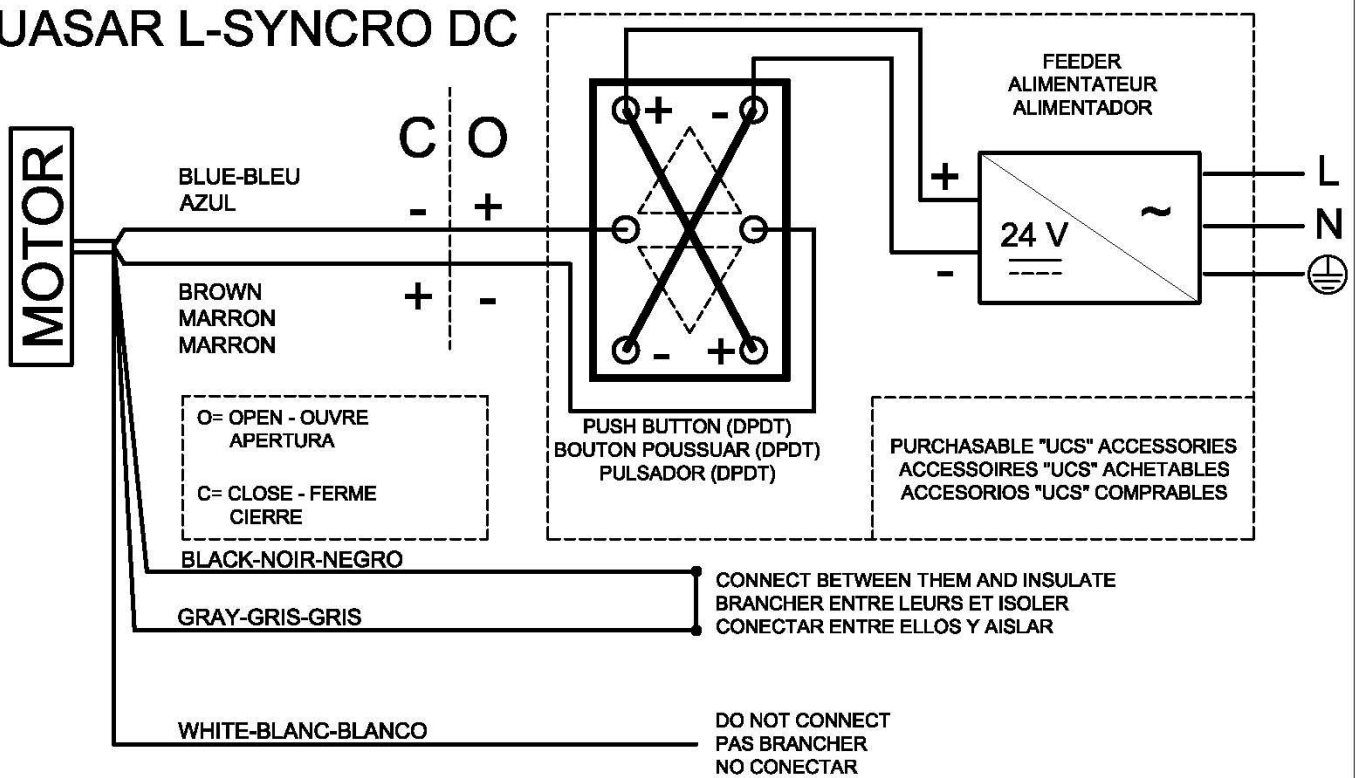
UASAR L-SYNCRO DC

MOTOR

C O

BLUE-BLEU AZUL

- +

BROWN MARRON MARRON

+ -

+ -
- +

FEEDER ALIMENTATEUR ALIMENTADOR

+
-
24 V
~

L
N

O= OPEN - OUVRE APERTURA

C= CLOSE - FERME CIERRE

PUSH BUTTON (DPDT)
BOUTON POUSSUAR (DPDT)
PULSADOR (DPDT)

PURCHASABLE "UCS" ACCESSORIES
ACCESSOIRES "UCS" ACHETABLES
ACCESORIOS "UCS" COMPRABLES

BLACK-NOIR-NEGRO

GRAY-GRIS-GRIS

CONNECT BETWEEN THEM AND INSULATE
BRANCHER ENTRE LEURS ET ISOLER
CONECTAR ENTRE ELLOS Y AISLAR

WHITE-BLANC-BLANCO

DO NOT CONNECT
PAS BRANCHER
NO CONECTAR